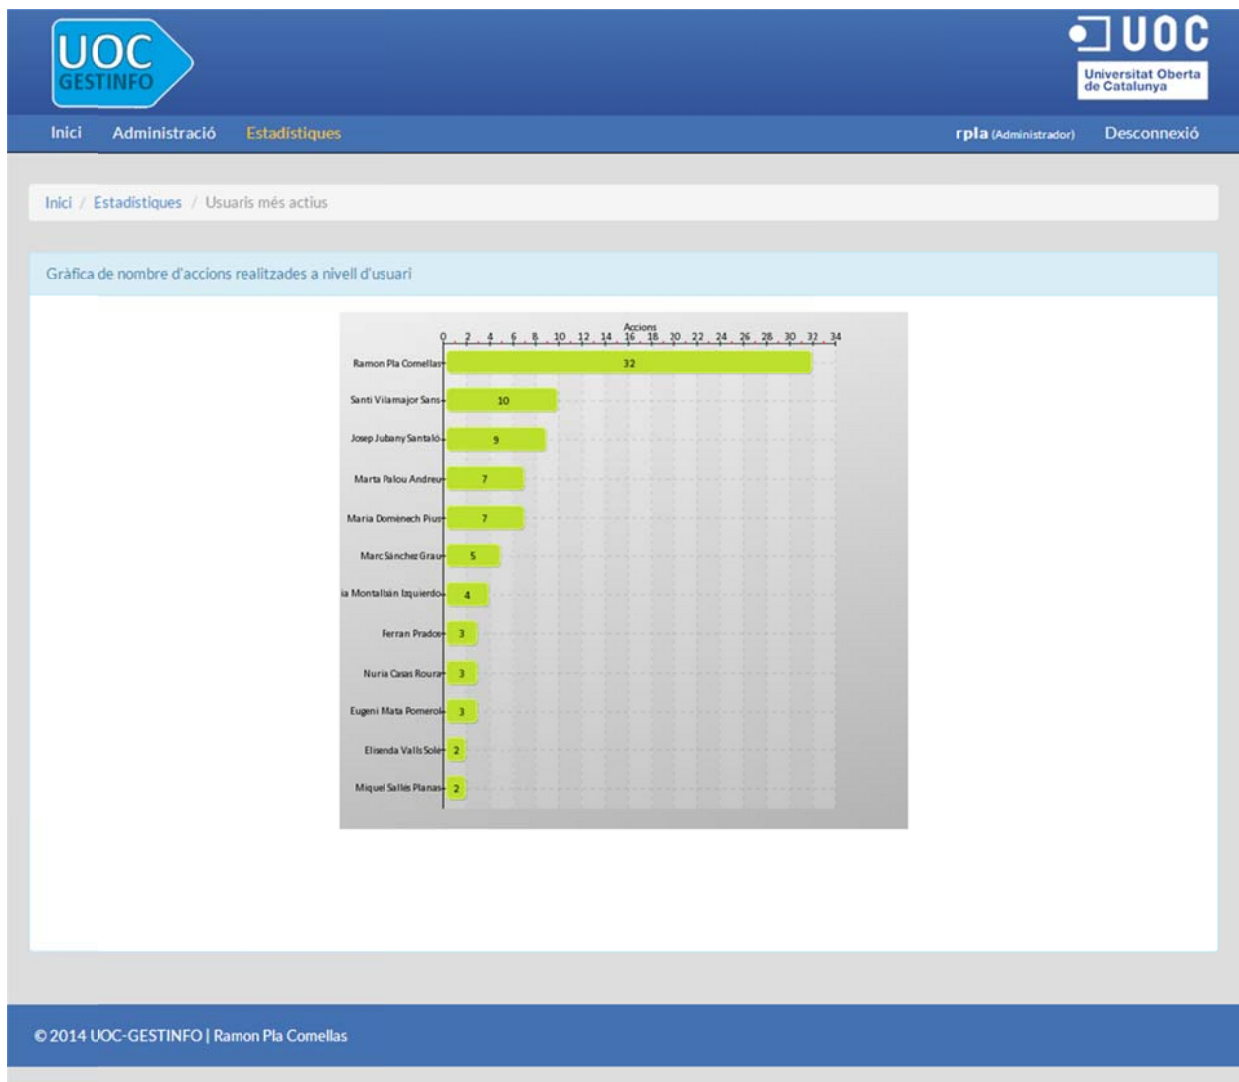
UOC GESTINFO

UOC
Universitat Oberta de Catalunya

Inici Administració Estadístiques

rpla (Administrador) Desconnexió

Inici / Estadístiques / Usuaris més actius

Gràfica de nombre d'accions realitzades a nivell d'usuari

Accions

0 2 4 6 8 10 12 14 16 18 20 22 24 26 28 30 32 34

Ramon Pla Comellas 32
Santi Vilamajor Sans 10
Josep Jubany Santaló 9
Marta Palou Andreu 7
Maria Domènech Pius 7
Marc Sànchez Grau 5
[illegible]a Montalbán Izquierdo 4
Ferran Prados 3
Nuria Casas Roura 3
Eugeni Mata Pomerol 3
Elisenda Valls Solé 2
Miquel Sallés Planas 2

© 2014 UOC-GESTINFO | Ramon Pla Comellas